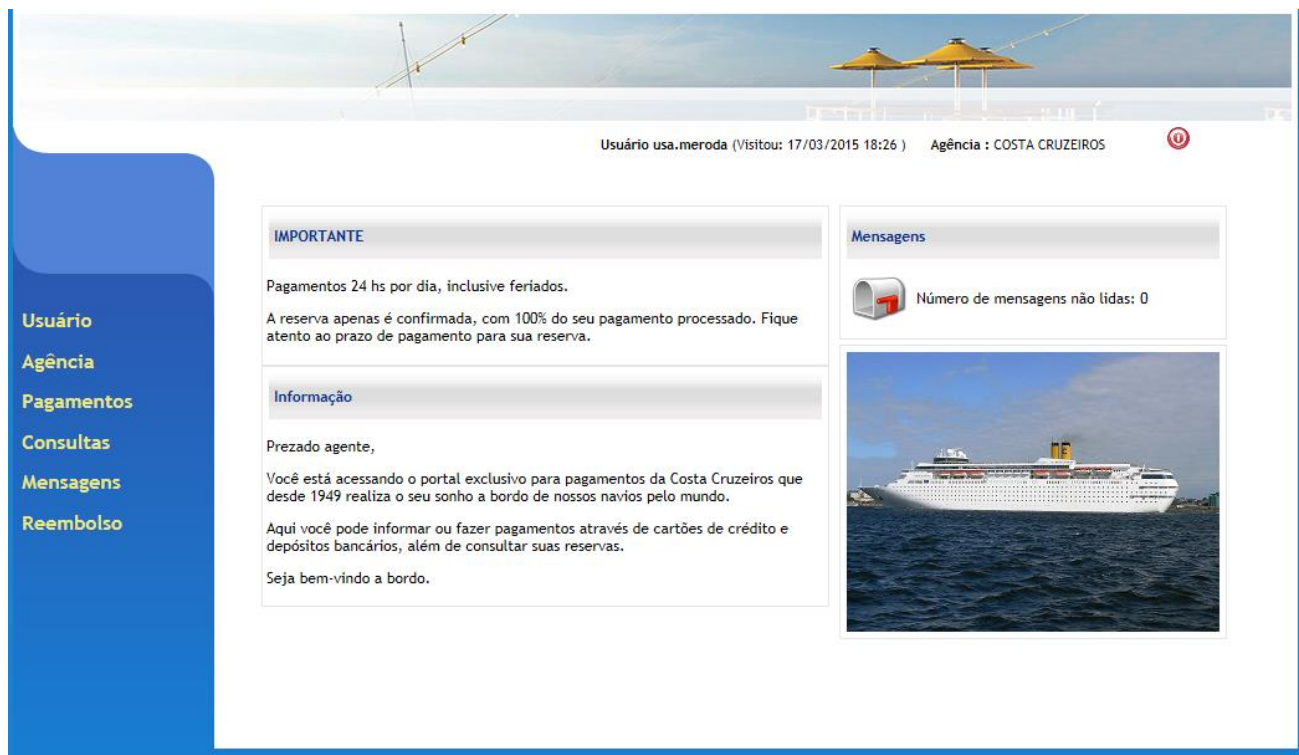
Usuário usa.meroda (Visitou: 17/03/2015 18:26 ) Agência : COSTA CRUZEIROS

Usuário
Agência
Pagamentos
Consultas
Mensagens
Reembolso

IMPORTANTE

Pagamentos 24 hs por dia, inclusive feriados.

A reserva apenas é confirmada, com 100% do seu pagamento processado. Fique atento ao prazo de pagamento para sua reserva.

Informação

Prezado agente,

Você está acessando o portal exclusivo para pagamentos da Costa Cruzeiros que desde 1949 realiza o seu sonho a bordo de nossos navios pelo mundo.

Aqui você pode informar ou fazer pagamentos através de cartões de crédito e depósitos bancários, além de consultar suas reservas.

Seja bem-vindo a bordo.

Mensagens

Número de mensagens não lidas: 0